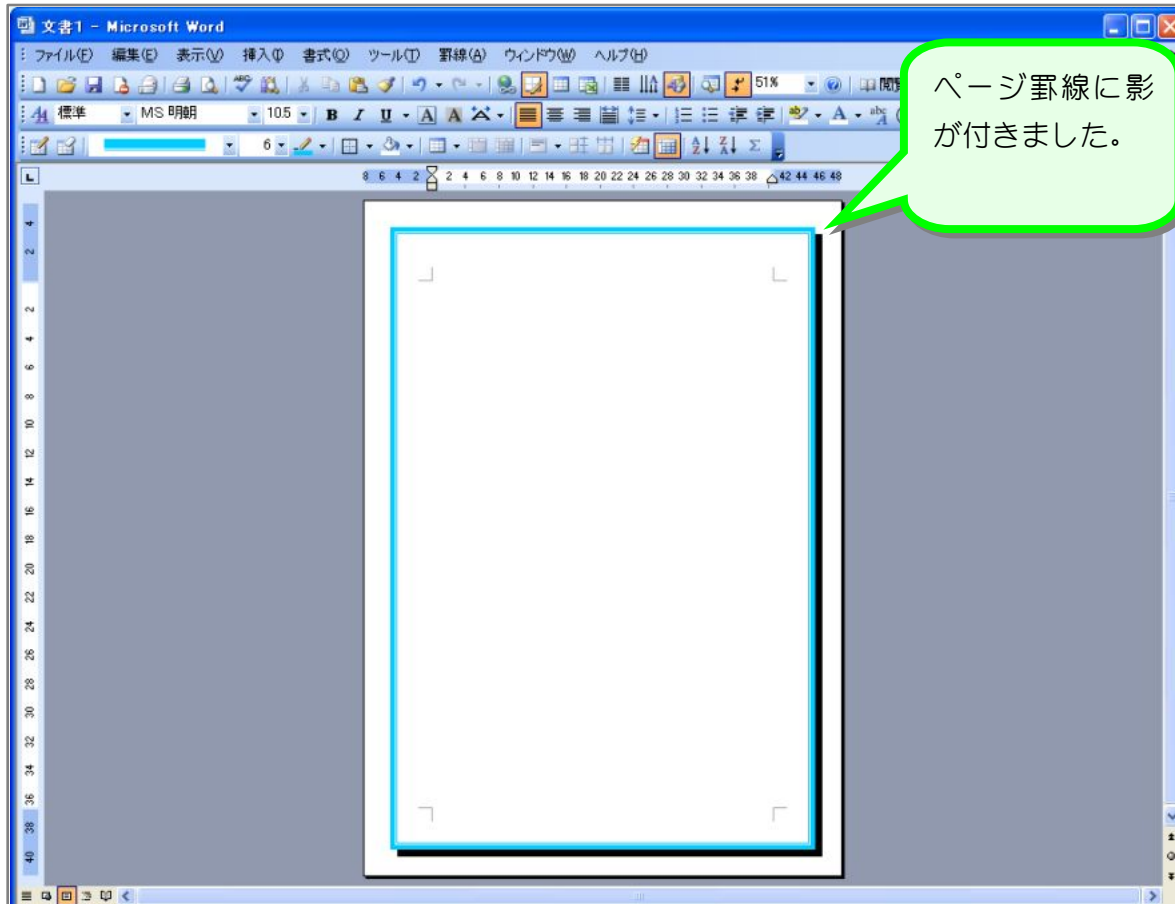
文書1 - Microsoft Word

ファイル(F) 編集(E) 表示(V) 挿入(I) 書式(O) ツール(T) 罫線(A) ウィンドウ(W) ヘルプ(H)

51%

標準 MS 明朝 10.5 B I U A A

6

8 6 4 2 2 4 6 8 10 12 14 16 18 20 22 24 26 28 30 32 34 36 38 42 44 46 48

ページ罫線に影が付きました。

4 2 2 4 6 8 10 12 14 16 18 20 22 24 26 28 30 32 34 36 38 40